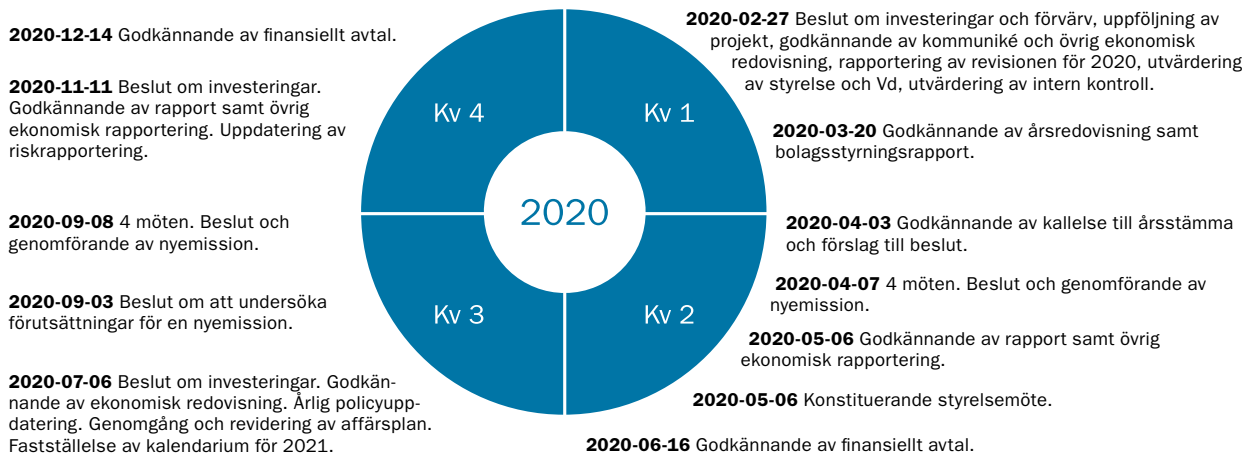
**2020-12-14** Godkännande av finansiellt avtal.

**2020-11-11** Beslut om investeringar. Godkännande av rapport samt övrig ekonomisk rapportering. Uppdatering av riskrapportering.

**2020-09-08** 4 möten. Beslut och genomförande av nyemission.

**2020-09-03** Beslut om att undersöka förutsättningar för en nyemission.

**2020-07-06** Beslut om investeringar. Godkännande av ekonomisk redovisning. Årlig policyuppdatering. Genomgång och revidering av affärsplan. Fastställelse av kalendarium för 2021.

Kv 4

Kv 1

2020

Kv 3

Kv 2

**2020-02-27** Beslut om investeringar och förvärv, uppföljning av projekt, godkännande av kommuniké och övrig ekonomisk redovisning, rapportering av revisionen för 2020, utvärdering av styrelse och Vd, utvärdering av intern kontroll.

**2020-03-20** Godkännande av årsredovisning samt bolagsstyrningsrapport.

**2020-04-03** Godkännande av kallelse till årsstämma och förslag till beslut.

**2020-04-07** 4 möten. Beslut och genomförande av nyemission.

**2020-05-06** Godkännande av rapport samt övrig ekonomisk rapportering.

**2020-05-06** Konstituerande styrelsemöte.

**2020-06-16** Godkännande av finansiellt avtal.